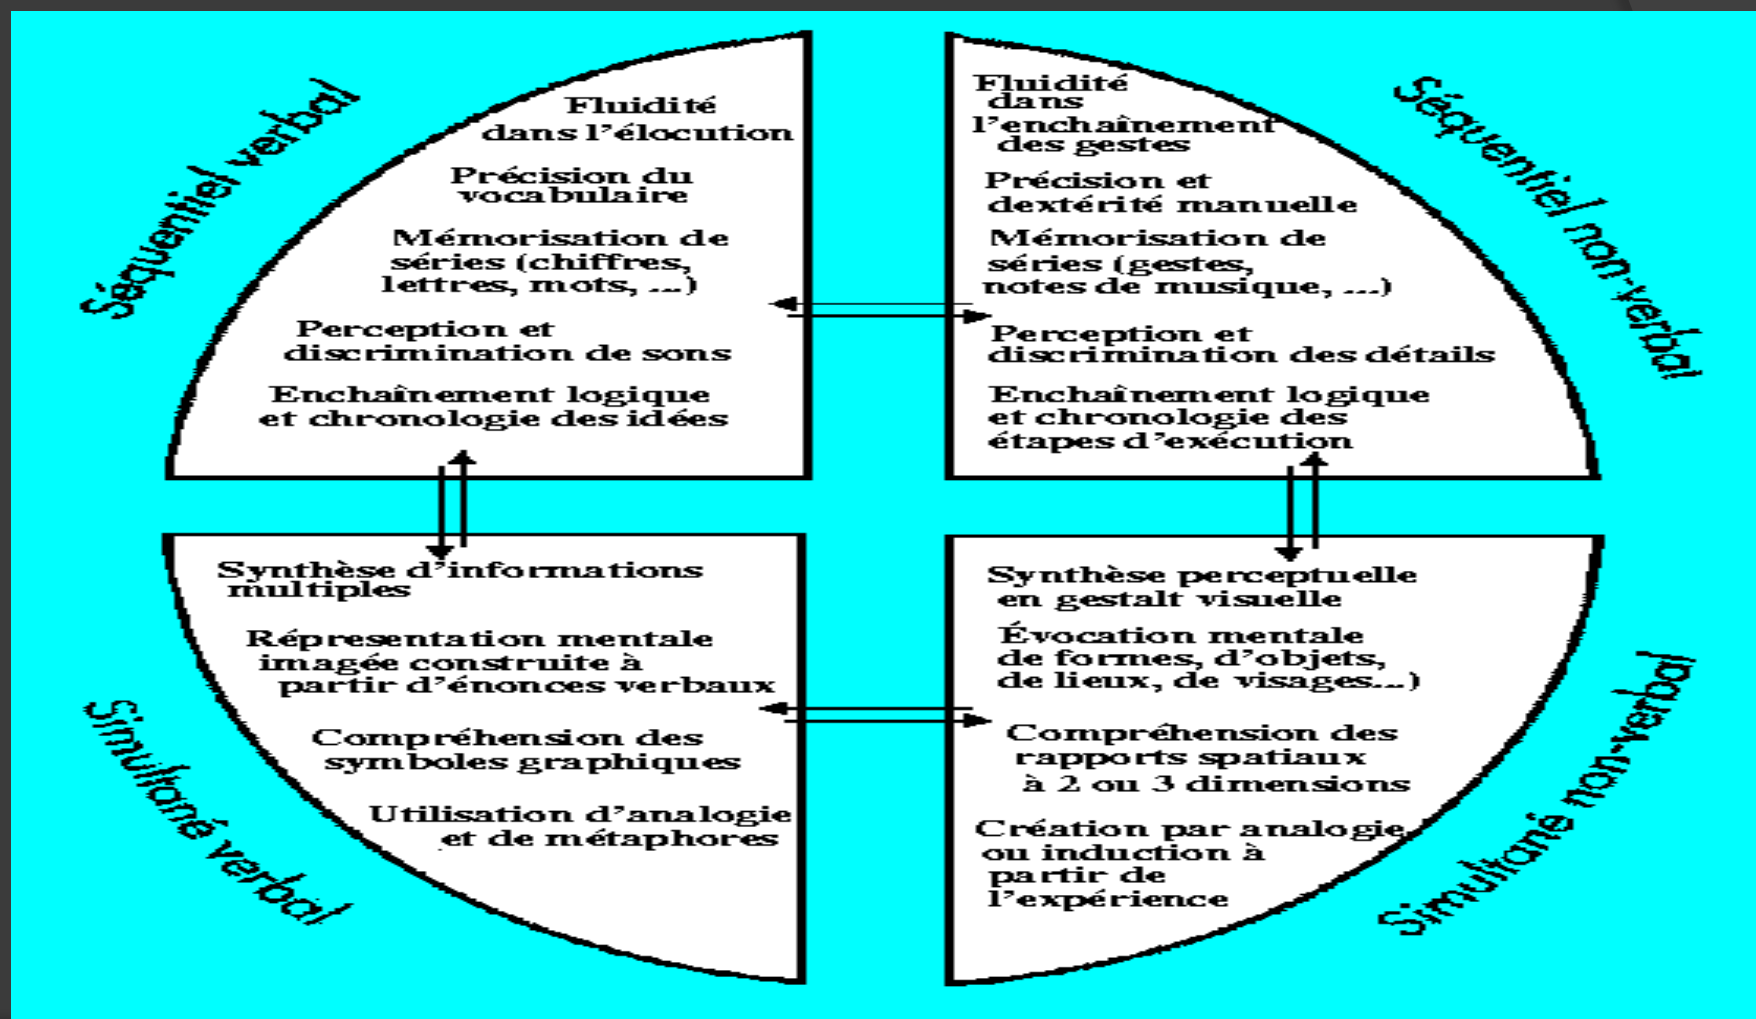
Séquentiel verbal

Fluidité dans l'élocution

Précision du vocabulaire

Mémorisation de séries (chiffres, lettres, mots, ...)

Perception et discrimination de sons

Enchaînement logique et chronologie des idées

Séquentiel non-verbal

Fluidité dans l'enchaînement des gestes

Précision et dextérité manuelle

Mémorisation de séries (gestes, notes de musique, ...)

Perception et discrimination des détails

Enchaînement logique et chronologie des étapes d'exécution

Simultané verbal

Synthèse d'informations multiples

Représentation mentale imagée construite à partir d'énonces verbaux

Compréhension des symboles graphiques

Utilisation d'analogie et de métaphores

Simultané non-verbal

Synthèse perceptuelle en gestalt visuelle

Évocation mentale de formes, d'objets, de lieux, de visages...)

Compréhension des rapports spatiaux à 2 ou 3 dimensions

Création par analogie ou induction à partir de l'expérience